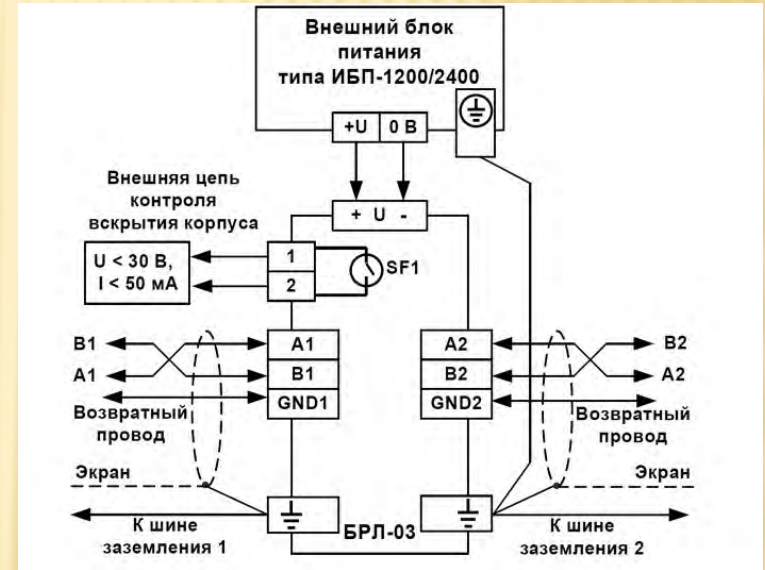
Внешний блок питания типа ИБП-1200/2400

+U
0 В

Внешняя цепь контроля вскрытия корпуса

+ U -

U < 30 В,
I < 50 мА

1
2
SF1

B1
A1
A1
B1
GND1
Возвратный провод

A2
B2
GND2
B2
A2
Возвратный провод

Экран
Экран

К шине заземления 1
БРЛ-03
К шине заземления 2